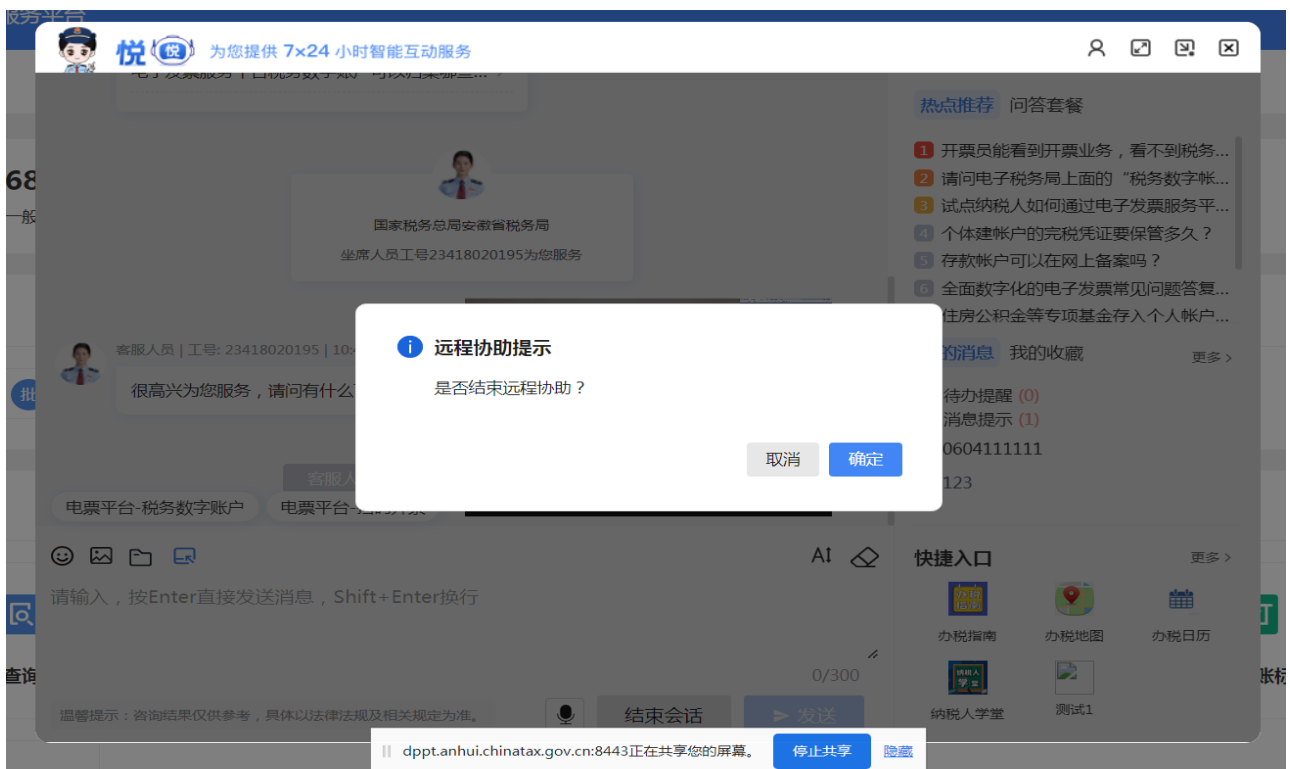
税务平台

悦 悦 为您提供 7×24 小时智能互动服务

电子发票服务平台税务数字账户可以办理哪些...

国家税务总局安徽省税务局
坐席人员工号23418020195为您服务

客服人员 | 工号: 23418020195 | 10:
很高兴为您服务，请问有什么

客服人

电票平台-税务数字账户 电票平台-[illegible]

请输入，按Enter直接发送消息，Shift+Enter换行

0/300

温馨提示：咨询结果仅供参考，具体以法律法规及相关规定为准。

结束会话 发送

68
一般
批
查询
账

热点推荐 问答套餐

1 开票员能看到开票业务，看不到税务...
2 请问电子税务局上面的“税务数字帐...
3 试点纳税人如何通过电子发票服务平...
4 个体建帐户的完税凭证要保管多久？
5 存款帐户可以在网上备案吗？
6 全面数字化的电子发票常见问题答复...
住房公积金等专项基金存入个人帐户...

的消息 我的收藏 更多 >
待办提醒 (0)
消息提示 (1)
0604111111
123

快捷入口 更多 >
办税指南 办税地图 办税日历
纳税人学堂 测试1

远程协助提示
是否结束远程协助？
取消 确定

dppt.anhui.chinatax.gov.cn:8443正在共享您的屏幕。 停止共享 隐藏